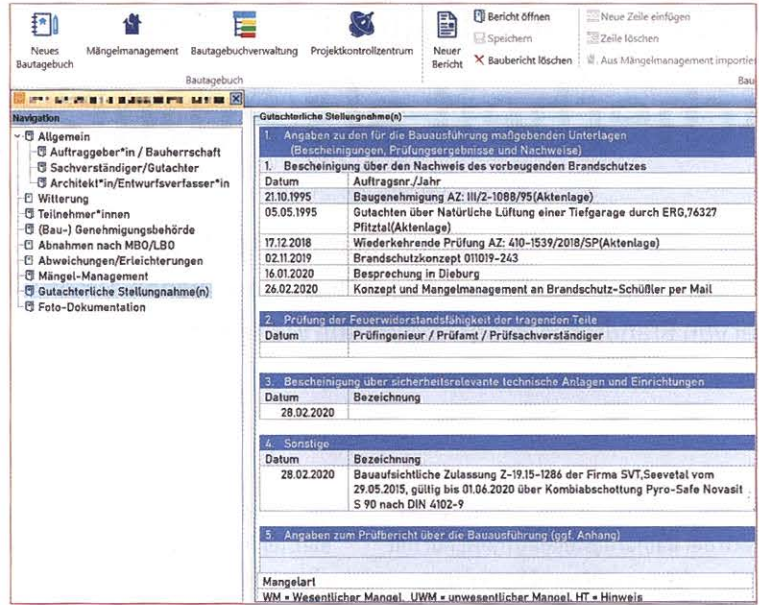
Neues Bautagebuch Mängelmanagement Bautagebuchverwaltung Projektkontrollzentrum

Bautagebuch

Neuer Bericht

Bericht öffnen
Speichern
Baubericht löschen

Neue Zeile einfügen
Zeile löschen
Aus Mängelmanagement importie

Bau

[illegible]

Navigation

Allgemein
Auftraggeber*in / Bauherrschaft
Sachverständiger/Gutachter
Architekt*in/Entwurfsverfasser*in
Witterung
Teilnehmer*innen
(Bau-) Genehmigungsbehörde
Abnahmen nach MBO/LBO
Abweichungen/Erleichterungen
Mängel-Management
Gutachterliche Stellungnahme(n)
Foto-Dokumentation

Gutachterliche Stellungnahme(n)

1. Angaben zu den für die Bauausführung maßgebenden Unterlagen (Bescheinigungen, Prüfungsergebnisse und Nachweise)

1. Bescheinigung über den Nachweis des vorbeugenden Brandschutzes

| Datum | Auftragsnr./Jahr |
|---|---|
| 21.10.1995 | Baugenehmigung AZ: III/2-1088/95(Aktenlage) |
| 05.05.1995 | Gutachten über Natürliche Lüftung einer Tiefgarage durch ERG,76327 Pfitztal(Aktenlage) |
| 17.12.2018 | Wiederkehrende Prüfung AZ: 410-1539/2018/SP(Aktenlage) |
| 02.11.2019 | Brandschutzkonzept 011019-243 |
| 16.01.2020 | Besprechung in Dieburg |
| 26.02.2020 | Konzept und Mangelmanagement an Brandschutz-Schüßler per Mail |

2. Prüfung der Feuerwiderstandsfähigkeit der tragenden Teile

| Datum | Prüfingenieur / Prüfamt / Prüfsachverständiger |
|---|---|

3. Bescheinigung über sicherheitsrelevante technische Anlagen und Einrichtungen

| Datum | Bezeichnung |
|---|---|
| 28.02.2020 | |

4. Sonstige

| Datum | Bezeichnung |
|---|---|
| 28.02.2020 | Bauaufsichtliche Zulassung Z-19.15-1286 der Firma SVT,Seevetal vom 29.05.2015, gültig bis 01.06.2020 über Kombiabschottung Pyro-Safe Novasit S 90 nach DIN 4102-9 |

5. Angaben zum Prüfbericht über die Bauausführung (ggf. Anhang)

Mangelart
WM = Wesentlicher Mangel, UWM = unwesentlicher Mangel, HT = Hinweis